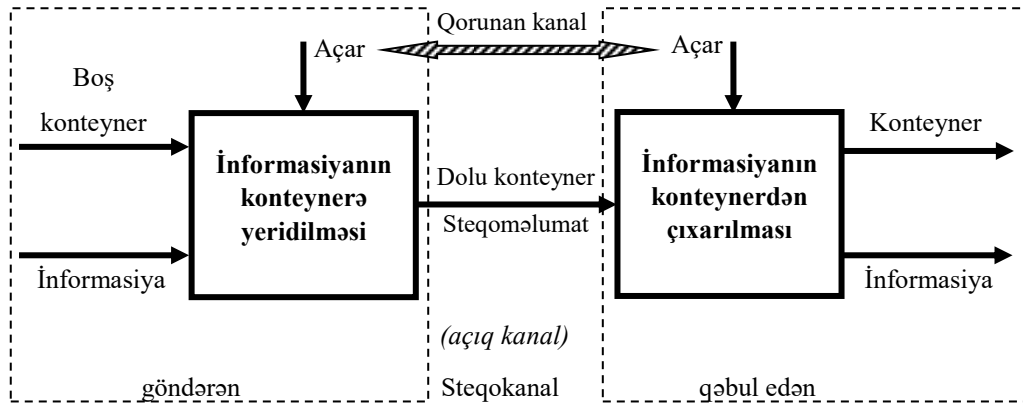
Qorunan kanal

Açar

Açar

Boş konteyner

İnformasiyanın konteynerə yeridilməsi

Dolu konteyner

Steqoməlumat

İnformasiyanın konteynerdən çıxarılması

Konteyner

İnformasiya

İnformasiya

(açıq kanal)

göndərən

Steqokanal

qəbul edən